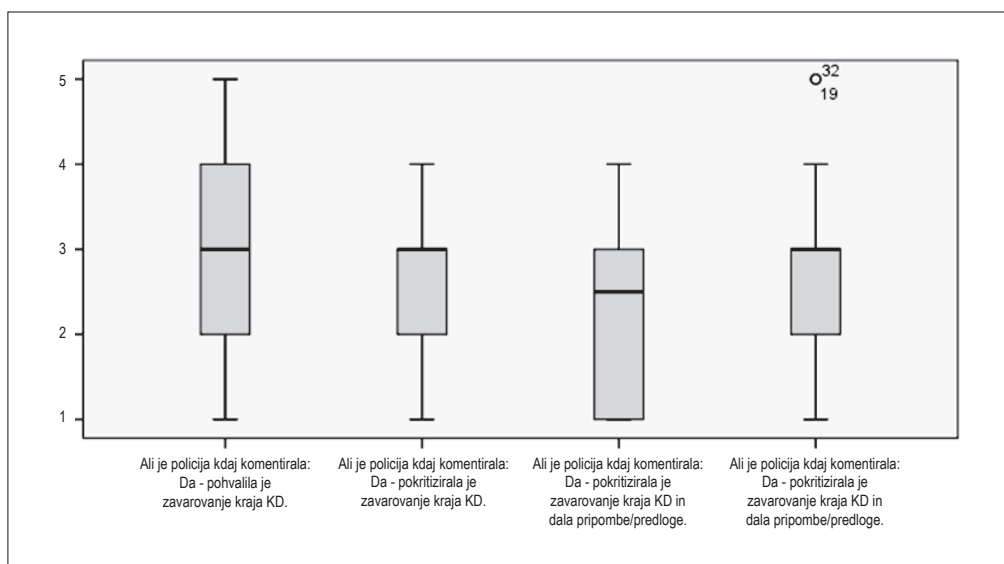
5
4
3
2
1

32
19

Ali je policija kdaj komentirala: Da - pohvalila je zavarovanje kraja KD.

Ali je policija kdaj komentirala: Da - pokritizirala je zavarovanje kraja KD.

Ali je policija kdaj komentirala: Da - pokritizirala je zavarovanje kraja KD in dala pripombe/predloge.

Ali je policija kdaj komentirala: Da - pokritizirala je zavarovanje kraja KD in dala pripombe/predloge.